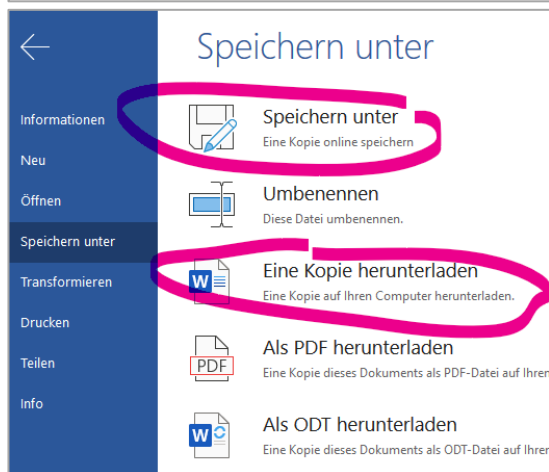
Informationen
Neu
Öffnen
Speichern unter
Transformieren
Drucken
Teilen
Info

Speichern unter

Speichern unter
Eine Kopie online speichern

Umbenennen
Diese Datei umbenennen.

Eine Kopie herunterladen
Eine Kopie auf Ihren Computer herunterladen.

PDF
Als PDF herunterladen
Eine Kopie dieses Dokuments als PDF-Datei auf Ihr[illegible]

Als ODT herunterladen
Eine Kopie dieses Dokuments als ODT-Datei auf Ihr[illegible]